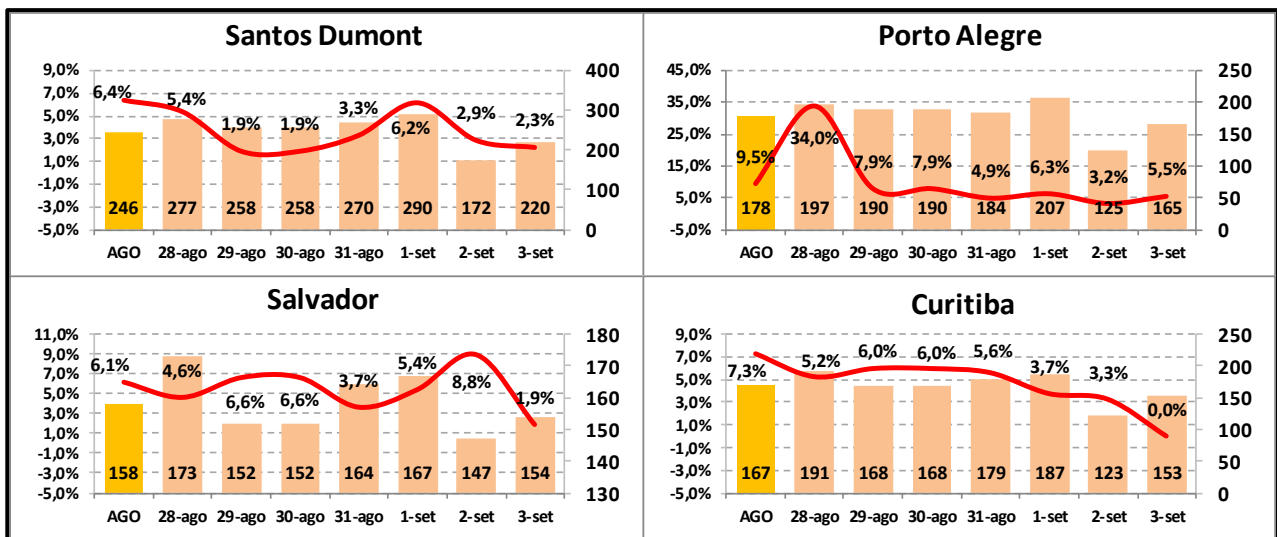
Santos Dumont

9,0%
7,0%
5,0%
3,0%
1,0%
-1,0%
-3,0%
-5,0%

400
300
200
100
0

6,4% 5,4% 1,9% 1,9% 3,3% 6,2% 2,9% 2,3%

246 277 258 258 270 290 172 220

AGO 28-ago 29-ago 30-ago 31-ago 1-set 2-set 3-set

Porto Alegre

45,0%
35,0%
25,0%
15,0%
5,0%
-5,0%

250
200
150
100
50
0

9,5% 34,0% 7,9% 7,9% 4,9% 6,3% 3,2% 5,5%

178 197 190 190 184 207 125 165

AGO 28-ago 29-ago 30-ago 31-ago 1-set 2-set 3-set

Salvador

11,0%
9,0%
7,0%
5,0%
3,0%
1,0%
-1,0%
-3,0%
-5,0%

180
170
160
150
140
130

6,1% 4,6% 6,6% 6,6% 3,7% 5,4% 8,8% 1,9%

158 173 152 152 164 167 147 154

AGO 28-ago 29-ago 30-ago 31-ago 1-set 2-set 3-set

Curitiba

9,0%
7,0%
5,0%
3,0%
1,0%
-1,0%
-3,0%
-5,0%

250
200
150
100
50
0

7,3% 5,2% 6,0% 6,0% 5,6% 3,7% 3,3% 0,0%

167 191 168 168 179 187 123 153

AGO 28-ago 29-ago 30-ago 31-ago 1-set 2-set 3-set